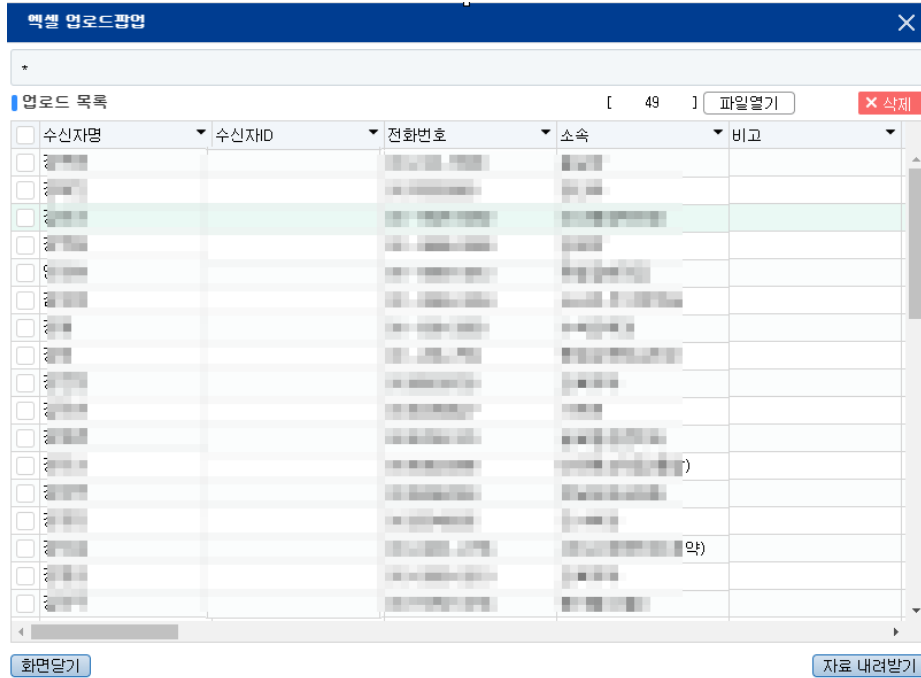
엑셀 업로드팝업

*

업로드 목록

[ 49 ] 파일열기

✕ 삭제

| 수신자명 | 수신자ID | 전화번호 | 소속 | 비고 |
|---|---|---|---|---|
| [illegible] | | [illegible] | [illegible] | |
| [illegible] | | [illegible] | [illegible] | |
| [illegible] | | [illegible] | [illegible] | |
| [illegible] | | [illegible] | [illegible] | |
| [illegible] | | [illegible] | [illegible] | |
| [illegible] | | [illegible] | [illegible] | |
| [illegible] | | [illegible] | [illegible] | |
| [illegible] | | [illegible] | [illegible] | |
| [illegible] | | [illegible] | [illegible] | |
| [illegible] | | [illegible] | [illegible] | |
| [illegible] | | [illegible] | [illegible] | |
| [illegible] | | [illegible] | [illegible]) | |
| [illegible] | | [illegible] | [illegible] | |
| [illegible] | | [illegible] | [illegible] | |
| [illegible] | | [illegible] | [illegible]약) | |
| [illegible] | | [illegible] | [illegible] | |
| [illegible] | | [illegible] | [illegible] | |

화면닫기

자료 내려받기